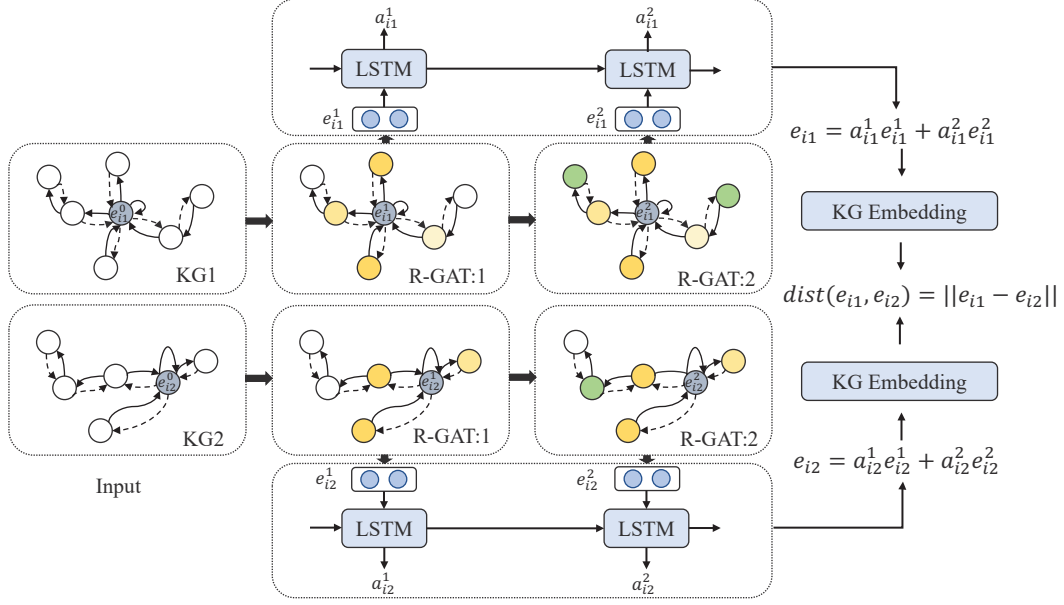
$a_{i1}^1$

$a_{i1}^2$

LSTM

LSTM

$e_{i1}^1$

$e_{i1}^2$

$e_{i1}^0$

KG1

$e_{i1}^1$

R-GAT:1

$e_{i1}^2$

R-GAT:2

$e_{i1} = a_{i1}^1 e_{i1}^1 + a_{i1}^2 e_{i1}^2$

KG Embedding

$dist(e_{i1}, e_{i2}) = ||e_{i1} - e_{i2}||$

$e_{i2}^0$

KG2

$e_{i2}^1$

R-GAT:1

$e_{i2}^2$

R-GAT:2

KG Embedding

$e_{i2} = a_{i2}^1 e_{i2}^1 + a_{i2}^2 e_{i2}^2$

Input

$e_{i2}^1$

$e_{i2}^2$

LSTM

LSTM

$a_{i2}^1$

$a_{i2}^2$